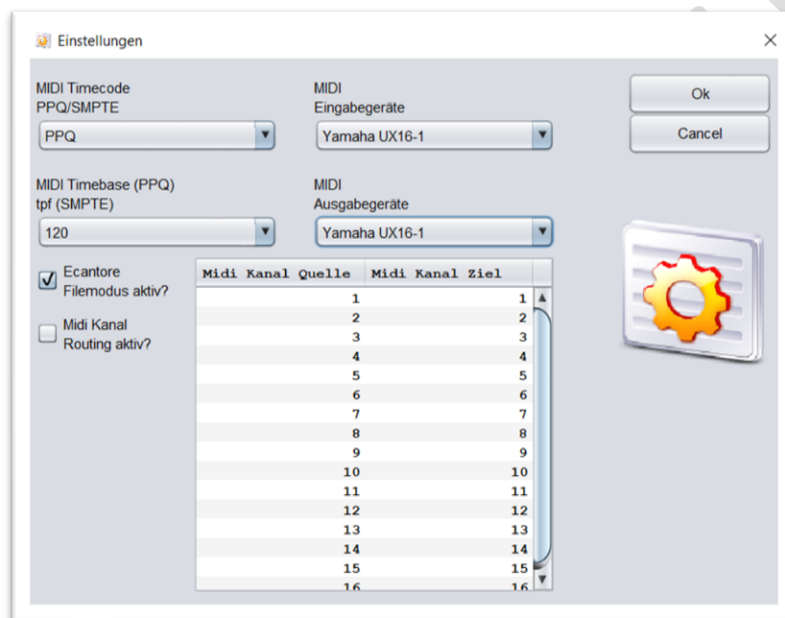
Einstellungen

×

MIDI Timecode
PPQ/SMPTE

PPQ

MIDI
Eingabegeräte

Yamaha UX16-1

Ok

Cancel

MIDI Timebase (PPQ)
tpf (SMPTE)

120

MIDI
Ausgabegeräte

Yamaha UX16-1

Ecantore Filemodus aktiv?

Midi Kanal Routing aktiv?

| Midi Kanal Quelle | Midi Kanal Ziel |
|---|---|
| 1 | 1 |
| 2 | 2 |
| 3 | 3 |
| 4 | 4 |
| 5 | 5 |
| 6 | 6 |
| 7 | 7 |
| 8 | 8 |
| 9 | 9 |
| 10 | 10 |
| 11 | 11 |
| 12 | 12 |
| 13 | 13 |
| 14 | 14 |
| 15 | 15 |
| 16 | 16 |